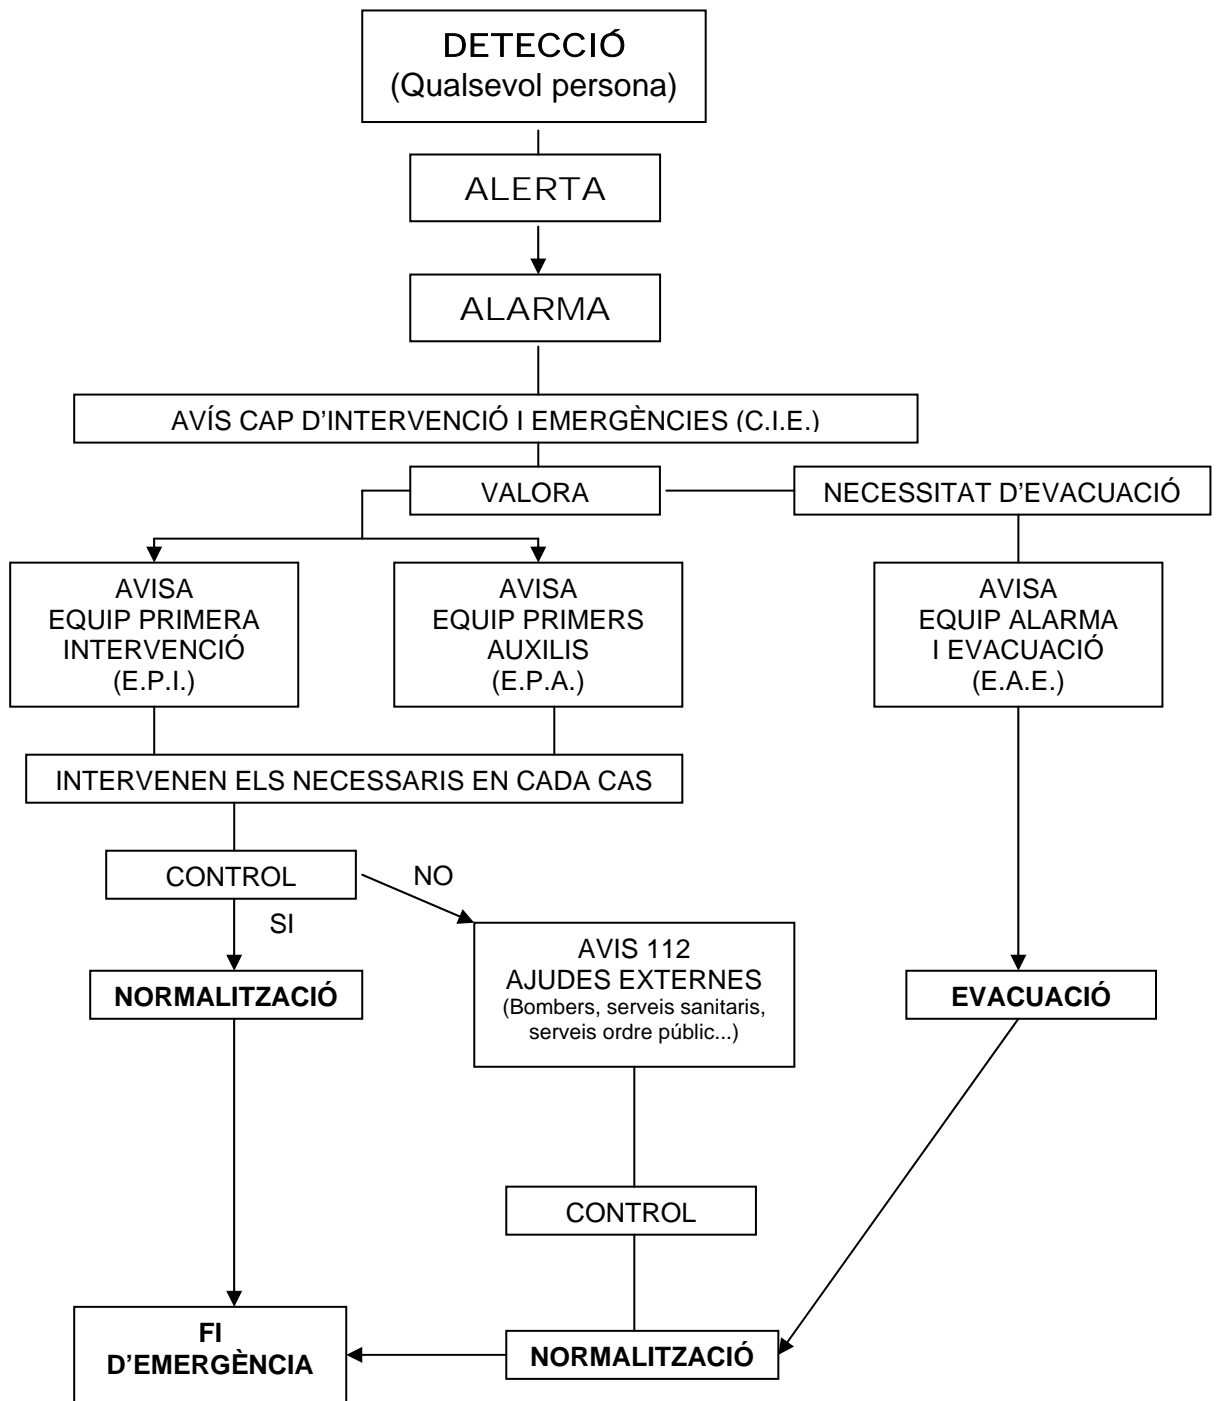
DETECCIÓ
(Qualsevol persona)

ALERTA

ALARMA

AVÍS CAP D'INTERVENCIÓ I EMERGÈNCIES (C.I.E.)

VALORA

NECESSITAT D'EVACUACIÓ

AVISA
EQUIP PRIMERA
INTERVENCIÓ
(E.P.I.)

AVISA
EQUIP PRIMERS
AUXILIS
(E.P.A.)

AVISA
EQUIP ALARMA
I EVACUACIÓ
(E.A.E.)

INTERVENEN ELS NECESSARIS EN CADA CAS

CONTROL

NO

SI

AVIS 112
AJUDES EXTERNES
(Bombers, serveis sanitaris, serveis ordre públic...)

NORMALITZACIÓ

EVACUACIÓ

CONTROL

FI
D'EMERGÈNCIA

NORMALITZACIÓ